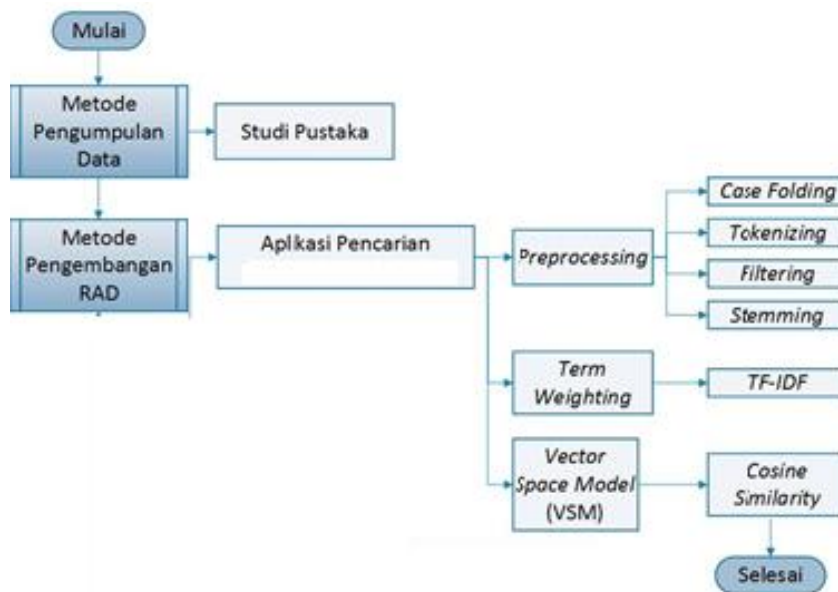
Mulai

Metode Pengumpulan Data

Studi Pustaka

Metode Pengembangan RAD

Aplikasi Pencarian

Preprocessing

Case Folding

Tokenizing

Filtering

Stemming

Term Weighting

TF-IDF

Vector Space Model (VSM)

Cosine Similarity

Selesai